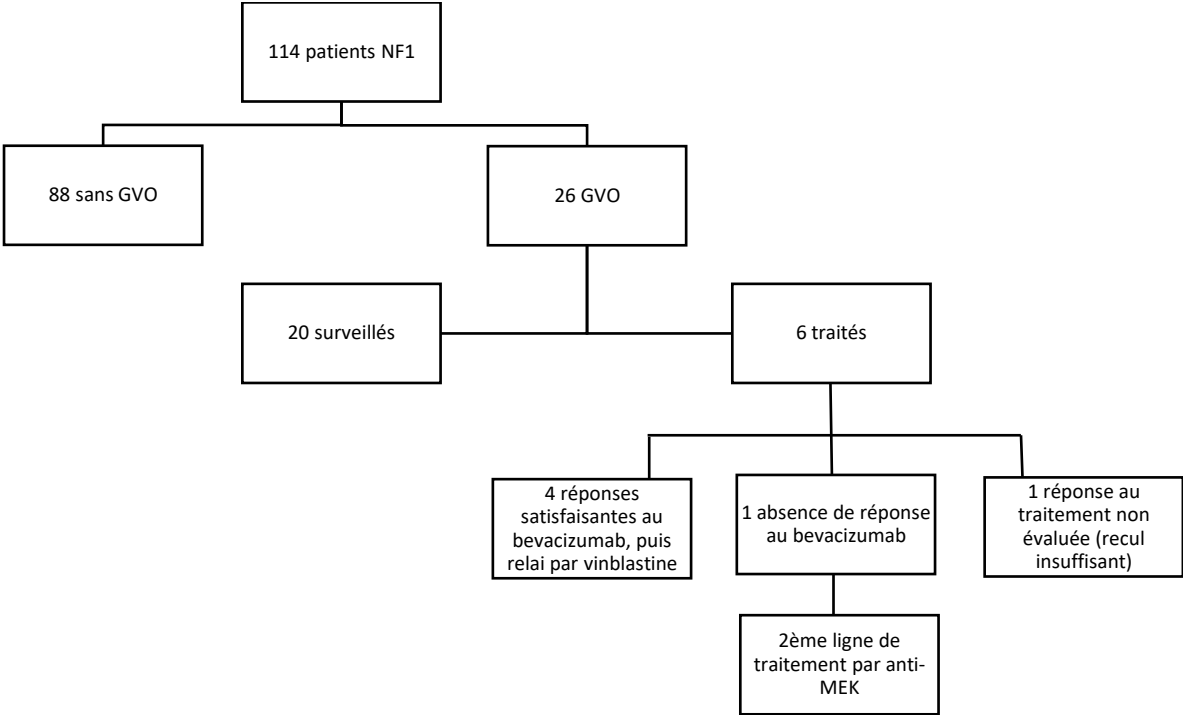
114 patients NF1

88 sans GVO

26 GVO

20 surveillés

6 traités

4 réponses satisfaisantes au bevacizumab, puis relai par vinblastine

1 absence de réponse au bevacizumab

1 réponse au traitement non évaluée (recul insuffisant)

2ème ligne de traitement par anti-MEK